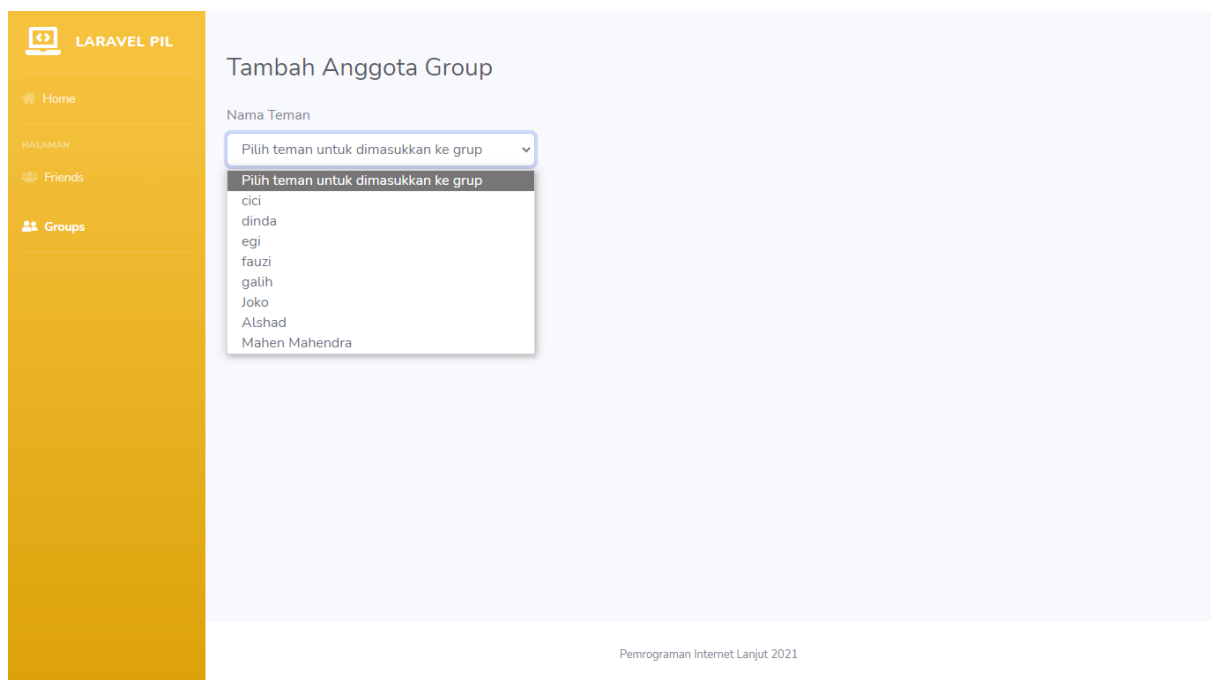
LARAVEL PIL

Home

HALAMAN

Friends

Groups

Tambah Anggota Group

Nama Teman

Pilih teman untuk dimasukkan ke grup

Pilih teman untuk dimasukkan ke grup
cici
dinda
egi
fauzi
galih
Joko
Alshad
Mahen Mahendra

Pemrograman Internet Lanjut 2021